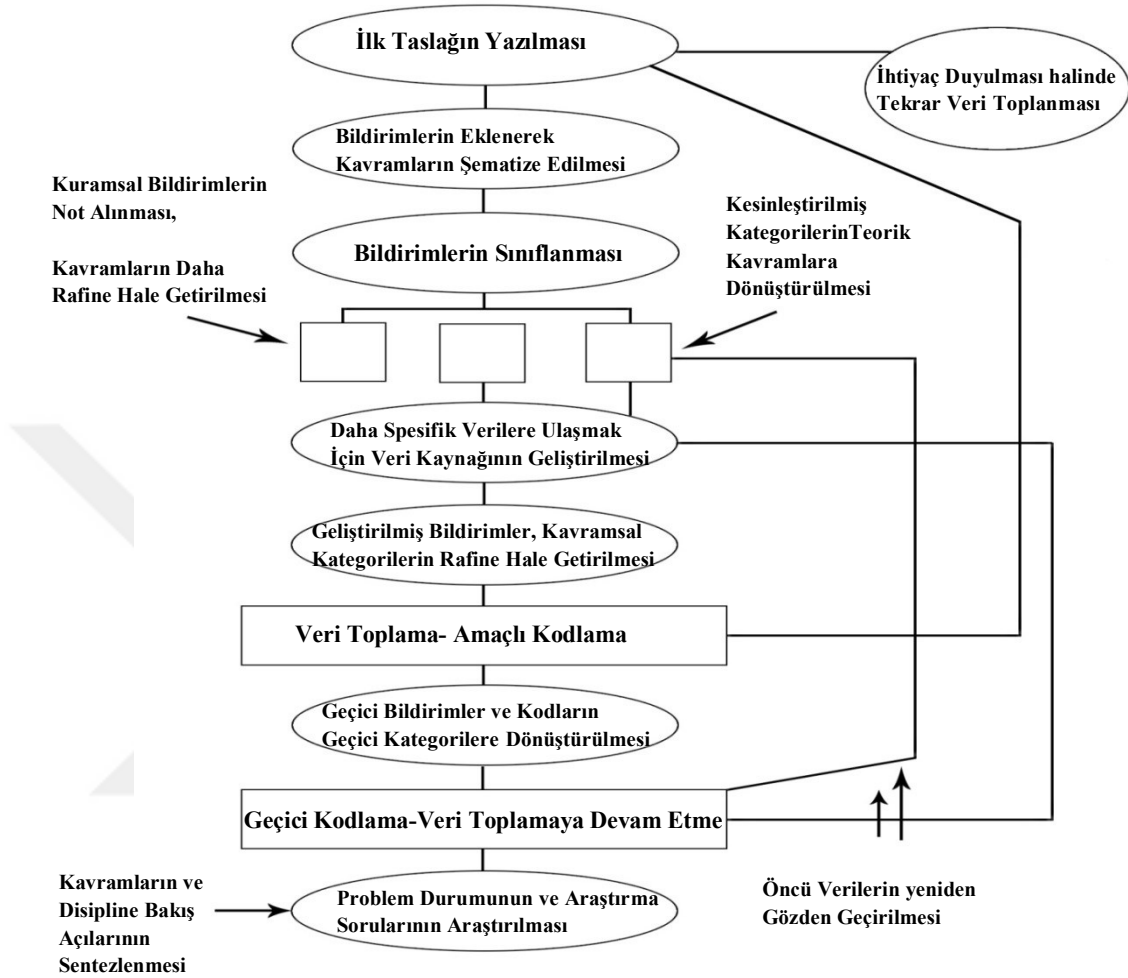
İlk Taslağın Yazılması

İhtiyaç Duyulması halinde Tekrar Veri Toplanması

Bildirimlerin Eklenerek Kavramların Şematize Edilmesi

Kuramsal Bildirimlerin Not Alınması,

Kavramların Daha Rafine Hale Getirilmesi

Bildirimlerin Sınıflanması

Kesinleştirilmiş KategorilerinTeorik Kavramlara Dönüştürülmesi

Daha Spesifik Verilere Ulaşmak İçin Veri Kaynağının Geliştirilmesi

Geliştirilmiş Bildirimler, Kavramsal Kategorilerin Rafine Hale Getirilmesi

Veri Toplama- Amaçlı Kodlama

Geçici Bildirimler ve Kodların Geçici Kategorilere Dönüştürülmesi

Geçici Kodlama-Veri Toplamaya Devam Etme

Kavramların ve Disipline Bakış Açılarının Sentezlenmesi

Problem Durumunun ve Araştırma Sorularının Araştırılması

Öncü Verilerin yeniden Gözden Geçirilmesi